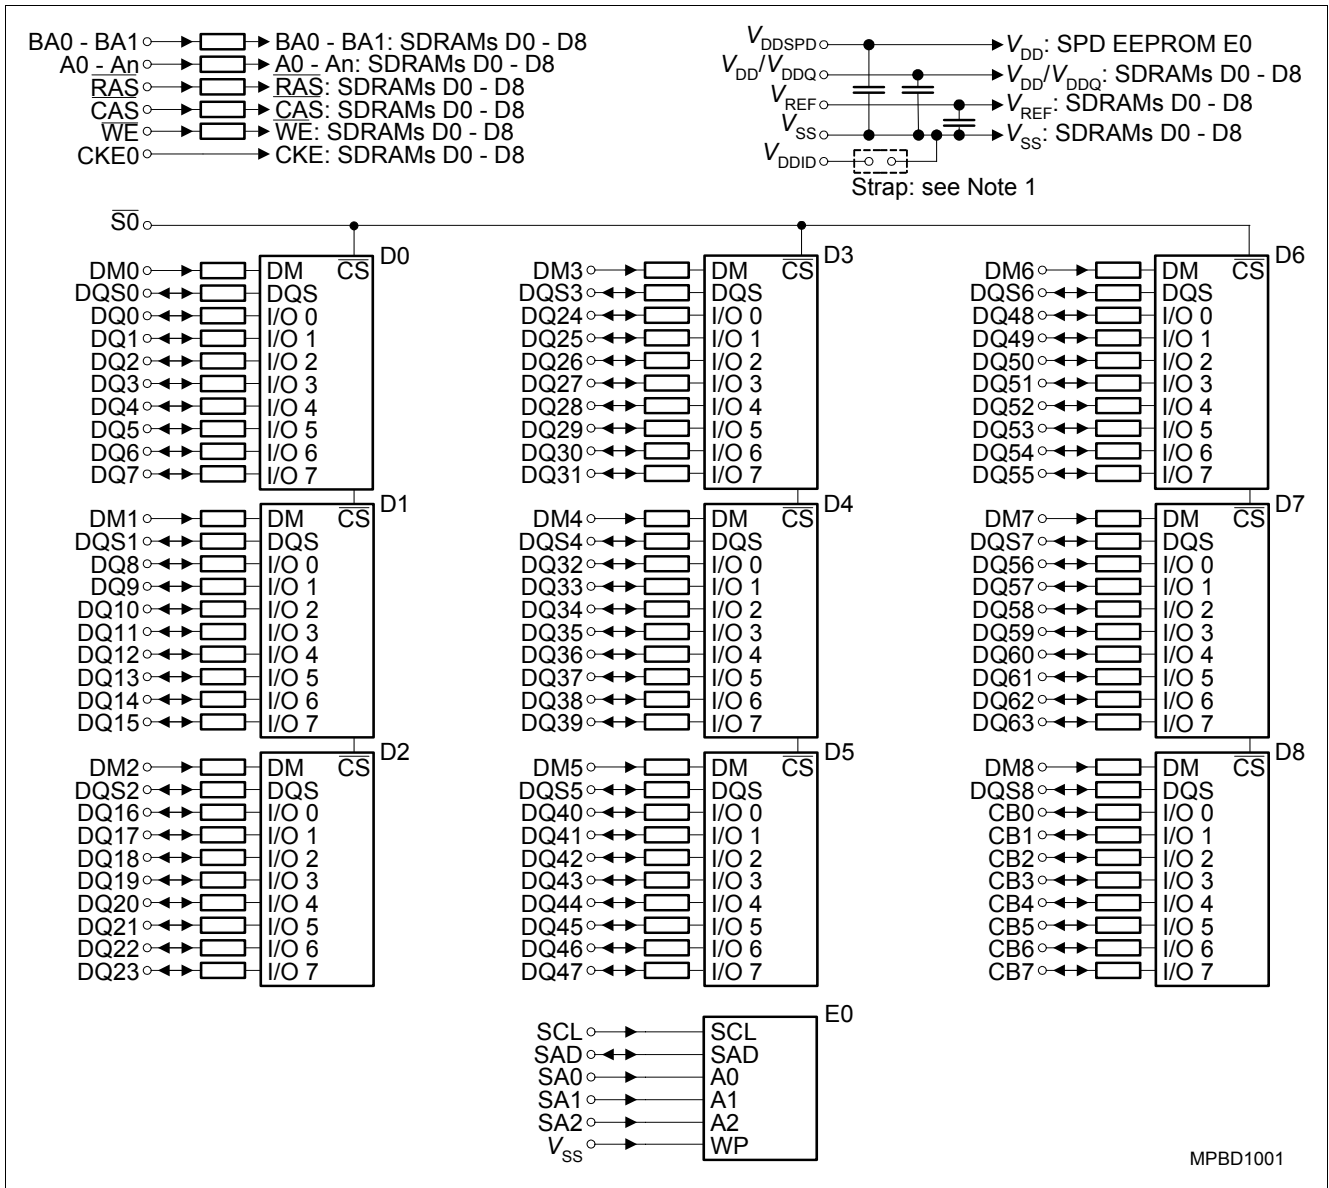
BA0 - BA1 BA0 - BA1: SDRAMs D0 - D8
A0 - An A0 - An: SDRAMs D0 - D8
$\overline{RAS}$ $\overline{RAS}$: SDRAMs D0 - D8
$\overline{CAS}$ $\overline{CAS}$: SDRAMs D0 - D8
$\overline{WE}$ $\overline{WE}$: SDRAMs D0 - D8
CKE0 CKE: SDRAMs D0 - D8

$V_{DDSPD}$ $V_{DD}$: SPD EEPROM E0
$V_{DD}/V_{DDQ}$ $V_{DD}/V_{DDQ}$: SDRAMs D0 - D8
$V_{REF}$ $V_{REF}$: SDRAMs D0 - D8
$V_{SS}$ $V_{SS}$: SDRAMs D0 - D8
$V_{DDID}$
Strap: see Note 1

$\overline{S0}$

DM0 DM $\overline{CS}$ D0
DQS0 DQS
DQ0 I/O 0
DQ1 I/O 1
DQ2 I/O 2
DQ3 I/O 3
DQ4 I/O 4
DQ5 I/O 5
DQ6 I/O 6
DQ7 I/O 7

DM1 DM $\overline{CS}$ D1
DQS1 DQS
DQ8 I/O 0
DQ9 I/O 1
DQ10 I/O 2
DQ11 I/O 3
DQ12 I/O 4
DQ13 I/O 5
DQ14 I/O 6
DQ15 I/O 7

DM2 DM $\overline{CS}$ D2
DQS2 DQS
DQ16 I/O 0
DQ17 I/O 1
DQ18 I/O 2
DQ19 I/O 3
DQ20 I/O 4
DQ21 I/O 5
DQ22 I/O 6
DQ23 I/O 7

DM3 DM $\overline{CS}$ D3
DQS3 DQS
DQ24 I/O 0
DQ25 I/O 1
DQ26 I/O 2
DQ27 I/O 3
DQ28 I/O 4
DQ29 I/O 5
DQ30 I/O 6
DQ31 I/O 7

DM4 DM $\overline{CS}$ D4
DQS4 DQS
DQ32 I/O 0
DQ33 I/O 1
DQ34 I/O 2
DQ35 I/O 3
DQ36 I/O 4
DQ37 I/O 5
DQ38 I/O 6
DQ39 I/O 7

DM5 DM $\overline{CS}$ D5
DQS5 DQS
DQ40 I/O 0
DQ41 I/O 1
DQ42 I/O 2
DQ43 I/O 3
DQ44 I/O 4
DQ45 I/O 5
DQ46 I/O 6
DQ47 I/O 7

DM6 DM $\overline{CS}$ D6
DQS6 DQS
DQ48 I/O 0
DQ49 I/O 1
DQ50 I/O 2
DQ51 I/O 3
DQ52 I/O 4
DQ53 I/O 5
DQ54 I/O 6
DQ55 I/O 7

DM7 DM $\overline{CS}$ D7
DQS7 DQS
DQ56 I/O 0
DQ57 I/O 1
DQ58 I/O 2
DQ59 I/O 3
DQ60 I/O 4
DQ61 I/O 5
DQ62 I/O 6
DQ63 I/O 7

DM8 DM $\overline{CS}$ D8
DQS8 DQS
CB0 I/O 0
CB1 I/O 1
CB2 I/O 2
CB3 I/O 3
CB4 I/O 4
CB5 I/O 5
CB6 I/O 6
CB7 I/O 7

E0
SCL SCL
SAD SAD
SA0 A0
SA1 A1
SA2 A2
$V_{SS}$ WP

MPBD1001